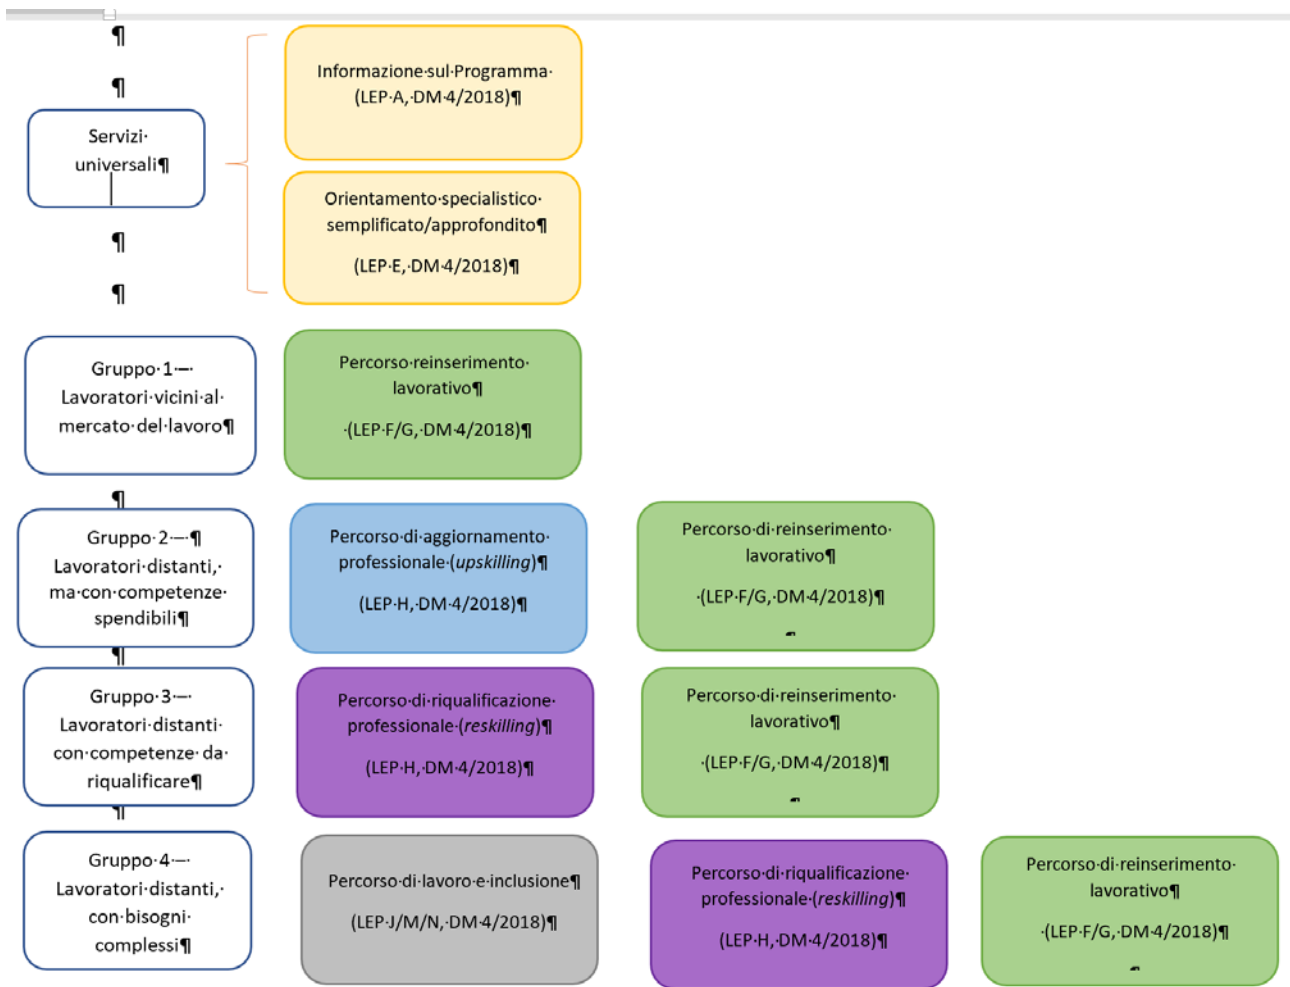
¶

¶

Servizi·universali¶

¶

¶

Informazione·sul·Programma·(LEP·A,·DM·4/2018)¶

Orientamento·specialistico·semplificato/approfondito¶

(LEP·E,·DM·4/2018)¶

Gruppo·1·—·Lavoratori·vicini·al·mercato·del·lavoro¶

Percorso·reinserimento·lavorativo¶

·(LEP·F/G,·DM·4/2018)¶

¶

Gruppo·2·—·¶ Lavoratori·distanti,·ma·con·competenze·spendibili¶

Percorso·di·aggiornamento·professionale·(*upskilling*)¶

(LEP·H,·DM·4/2018)¶

Percorso·di·reinserimento·lavorativo¶

·(LEP·F/G,·DM·4/2018)¶

¶

Gruppo·3·—·Lavoratori·distanti·con·competenze·da·riqualificare¶

Percorso·di·riqualificazione·professionale·(*reskilling*)¶

(LEP·H,·DM·4/2018)¶

Percorso·di·reinserimento·lavorativo¶

·(LEP·F/G,·DM·4/2018)¶

¶

Gruppo·4·—·Lavoratori·distanti,·con·bisogni·complessi¶

Percorso·di·lavoro·e·inclusione¶

(LEP·J/M/N,·DM·4/2018)¶

Percorso·di·riqualificazione·professionale·(*reskilling*)¶

(LEP·H,·DM·4/2018)¶

Percorso·di·reinserimento·lavorativo¶

·(LEP·F/G,·DM·4/2018)¶